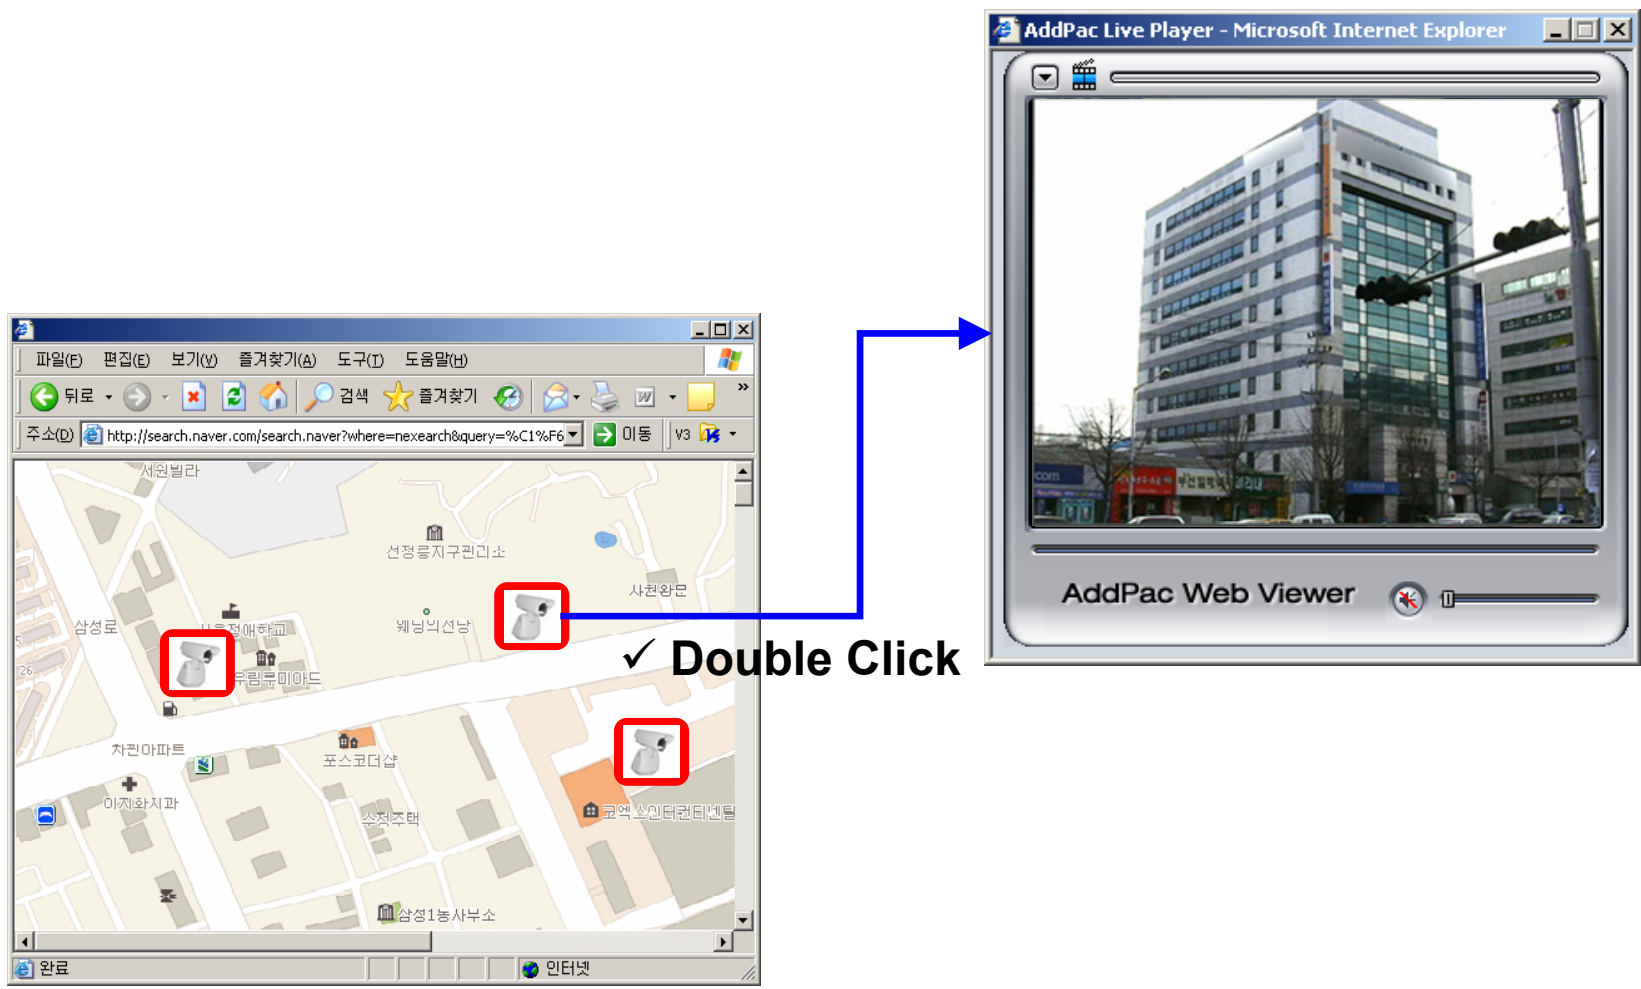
AddPac Live Player - Microsoft Internet Explorer

AddPac Web Viewer

파일(F) 편집(E) 보기(V) 즐겨찾기(A) 도구(T) 도움말(H)

뒤로 검색 즐겨찾기

주소(D) http://search.naver.com/search.naver?where=nexearch&query=%C1%F6 이동 V3

서원빌라
선정릉지구관리소
사천왕문
삼성로
서울정애학교
웨딩의전당
우리루미아드
차관아파트
포스코더샵
이지화치과
수정주택
코엑스인터컨티넨탈
삼성1동사무소

완료 인터넷

✓ Double Click